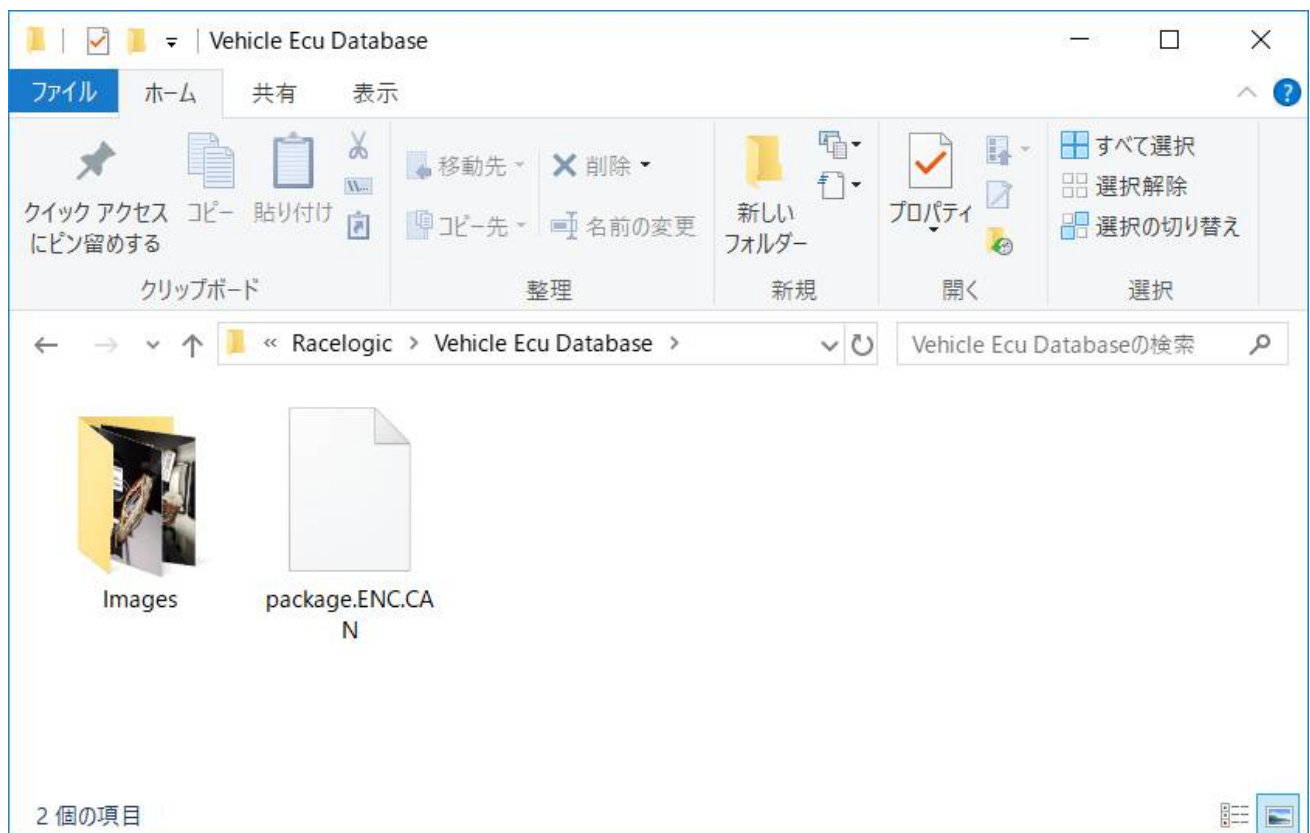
Vehicle Ecu Database

ファイル ホーム 共有 表示

クイック アクセスにピン留めする
コピー
貼り付け
クリップボード

移動先
削除
コピー先
名前の変更
整理

新しいフォルダー
新規

プロパティ
開く

すべて選択
選択解除
選択の切り替え
選択

« Racelogic > Vehicle Ecu Database >

Vehicle Ecu Databaseの検索

Images

package.ENC.CAN

2 個の項目